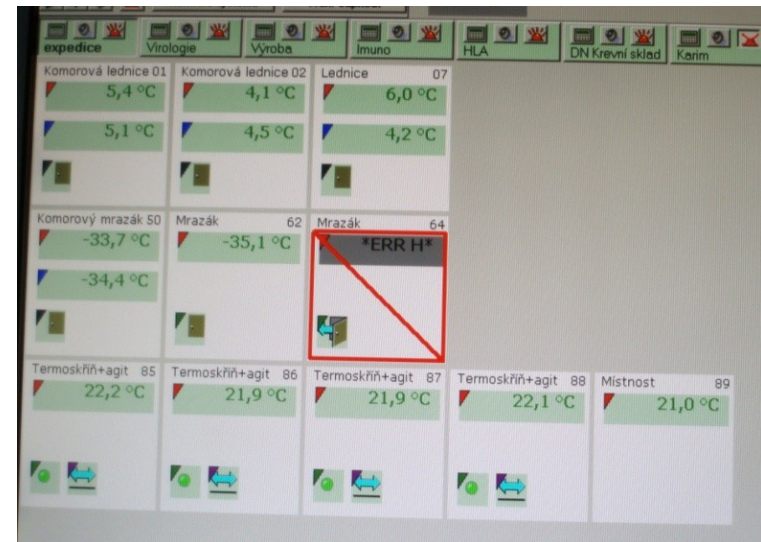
expedice | Virologie | Výroba | Imuno | HLA | DN Krevní sklad | Karim

Komorová lednice 01
5,4 °C
5,1 °C

Komorová lednice 02
4,1 °C
4,5 °C

Lednice 07
6,0 °C
4,2 °C

Komorový mrazák 50
-33,7 °C
-34,4 °C

Mrazák 62
-35,1 °C

Mrazák 64
*ERR H*

Termoskříň+agit 85
22,2 °C

Termoskříň+agit 86
21,9 °C

Termoskříň+agit 87
21,9 °C

Termoskříň+agit 88
22,1 °C

Místnost 89
21,0 °C